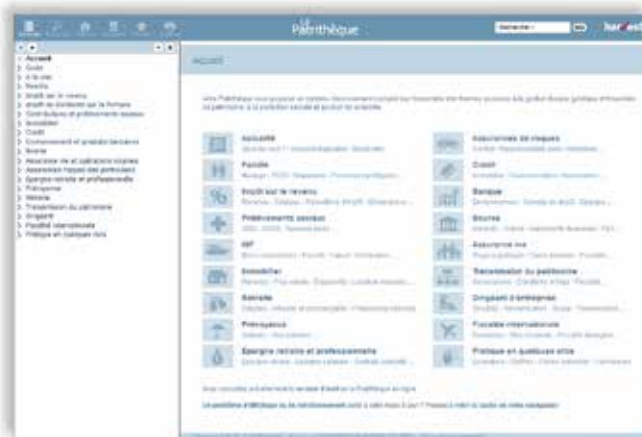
Patrithèque

Rechercher

harvest

Accueil
Guide
A la une
Rentes
Impôt sur le revenu
Impôt de solidarité sur la fortune
Contributions et prélèvements sociaux
Immobilier
Crédit
Environnement et produits bancaires
Bourse
Assurance vie et opérations voisines
Assurance risques des particuliers
Épargne retraite et professionnelle
Prévoyance
Retraite
Transmission du patrimoine
Dirigeant
Fiscalité internationale
Pratique en quelques clics

ACCUEIL

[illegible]

Actualité
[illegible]

Assurances de risques
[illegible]

Famille
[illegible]

Crédit
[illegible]

Impôt sur le revenu
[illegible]

Banque
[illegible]

Prélèvements sociaux
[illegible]

Bourse
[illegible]

ISF
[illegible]

Assurance vie
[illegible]

Immobilier
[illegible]

Transmission du patrimoine
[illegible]

Retraite
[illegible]

Dirigeant d'entreprise
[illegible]

Prévoyance
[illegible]

Fiscalité internationale
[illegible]

Épargne retraite et professionnelle
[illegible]

Pratique en quelques clics
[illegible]

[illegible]

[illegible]